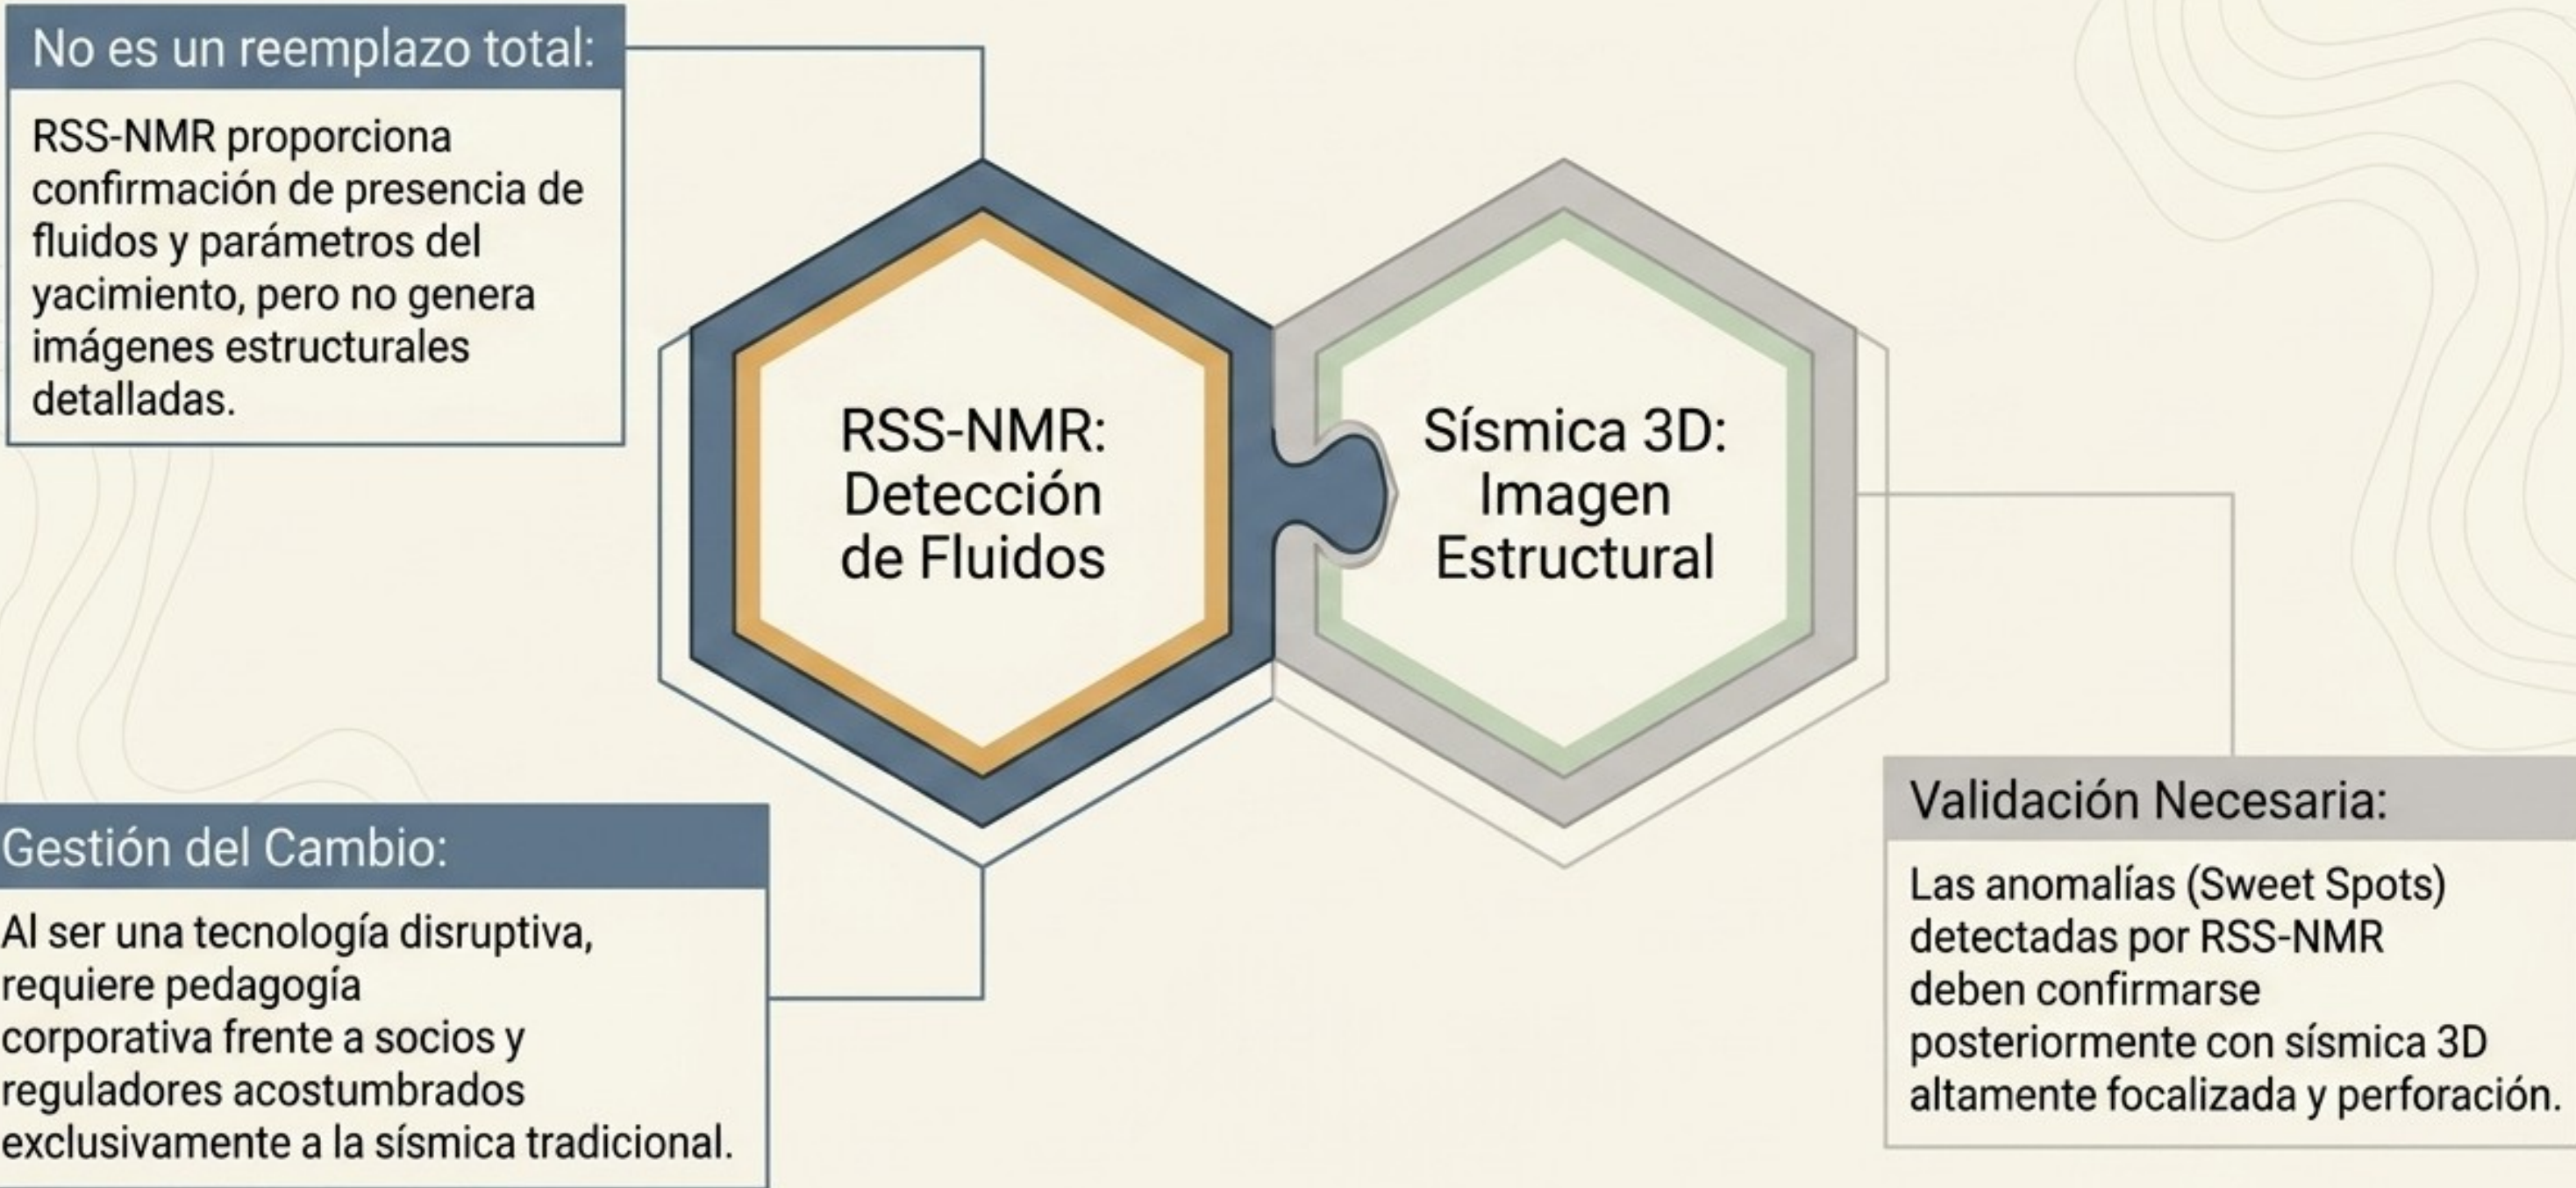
No es un reemplazo total:

RSS-NMR proporciona confirmación de presencia de fluidos y parámetros del yacimiento, pero no genera imágenes estructurales detalladas.

RSS-NMR: Detección de Fluidos

Sísmica 3D: Imagen Estructural

Gestión del Cambio:

Al ser una tecnología disruptiva, requiere pedagogía corporativa frente a socios y reguladores acostumbrados exclusivamente a la sísmica tradicional.

Validación Necesaria:

Las anomalías (Sweet Spots) detectadas por RSS-NMR deben confirmarse posteriormente con sísmica 3D altamente focalizada y perforación.